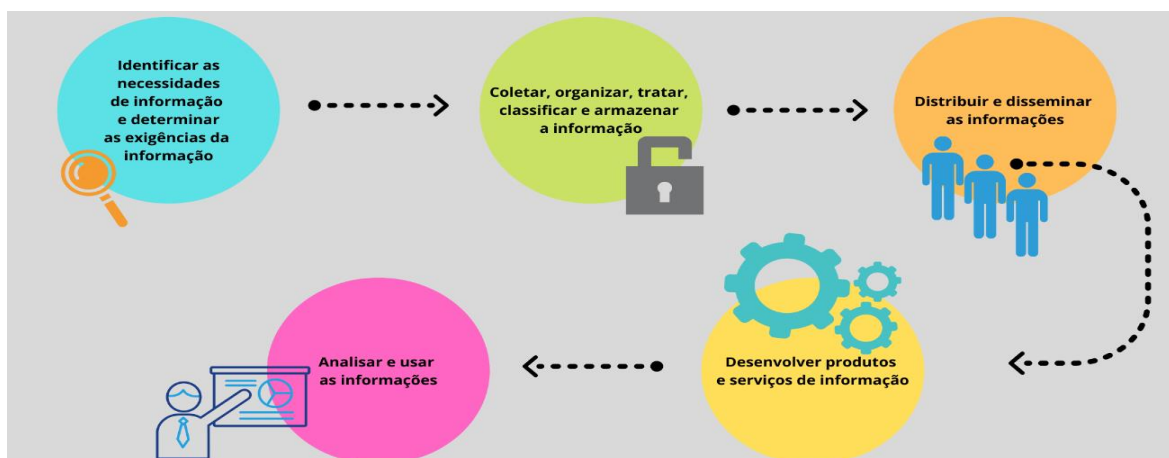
Identificar as necessidades de informação e determinar as exigências da informação

Coletar, organizar, tratar, classificar e armazenar a informação

Distribuir e disseminar as informações

Desenvolver produtos e serviços de informação

Analisar e usar as informações